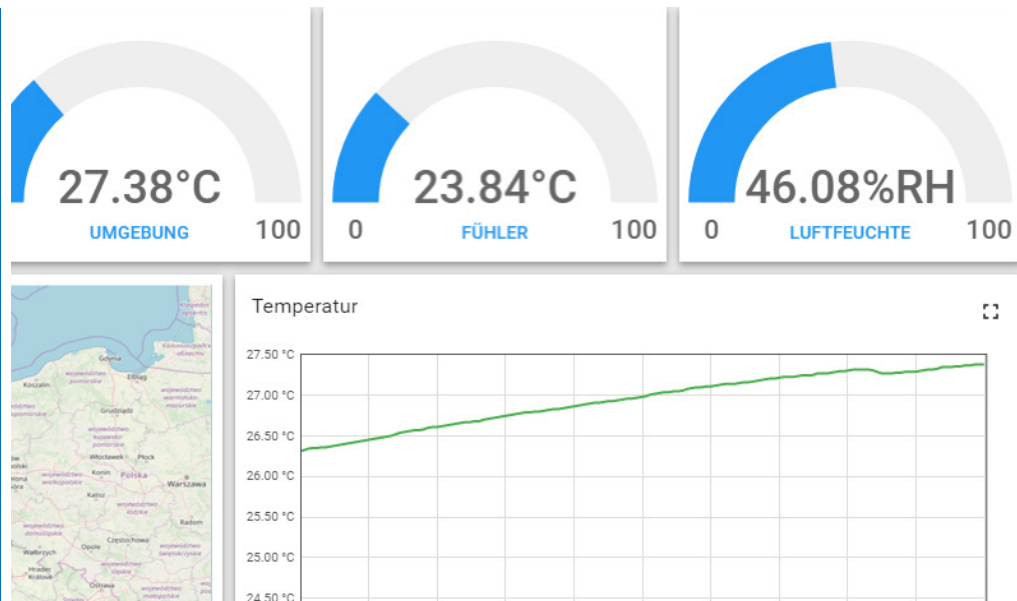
27.38°C
UMGEBUNG
100

0
23.84°C
FÜHLER
100

0
46.08%RH
LUFTFEUCHTE
100

Gdynia
Elbląg
Koszalin
województwo pomorskie
województwo warmińsko-mazurskie
Grudziądz
województwo zachodniopomorskie
województwo kujawsko-pomorskie
Włocławek
Płock
Konin
Polska
Warszawa
województwo wielkopolskie
Kalisz
województwo łódzkie
Radom
województwo dolnośląskie
Opole
Częstochowa
województwo świętokrzyskie
Wałbrzych
Hradec Králové
województwo śląskie
Ostrava

Temperatur
27.50 °C
27.00 °C
26.50 °C
26.00 °C
25.50 °C
25.00 °C
24.50 °C